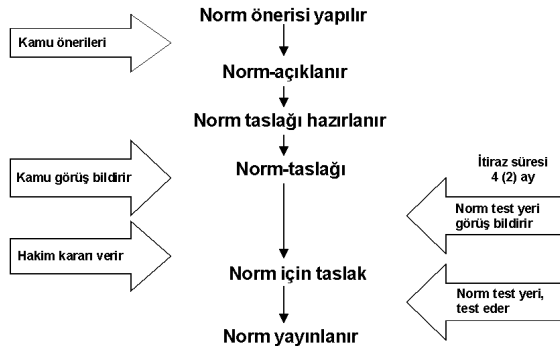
Norm önerisi yapılır

Kamu önerileri

Norm-açıklanır

Norm taslağı hazırlanır

Kamu görüş bildirir

Norm-taslağı

İtiraz süresi 4 (2) ay

Norm test yeri görüş bildirir

Hakim kararı verir

Norm için taslak

Norm test yeri, test eder

Norm yayınlanır